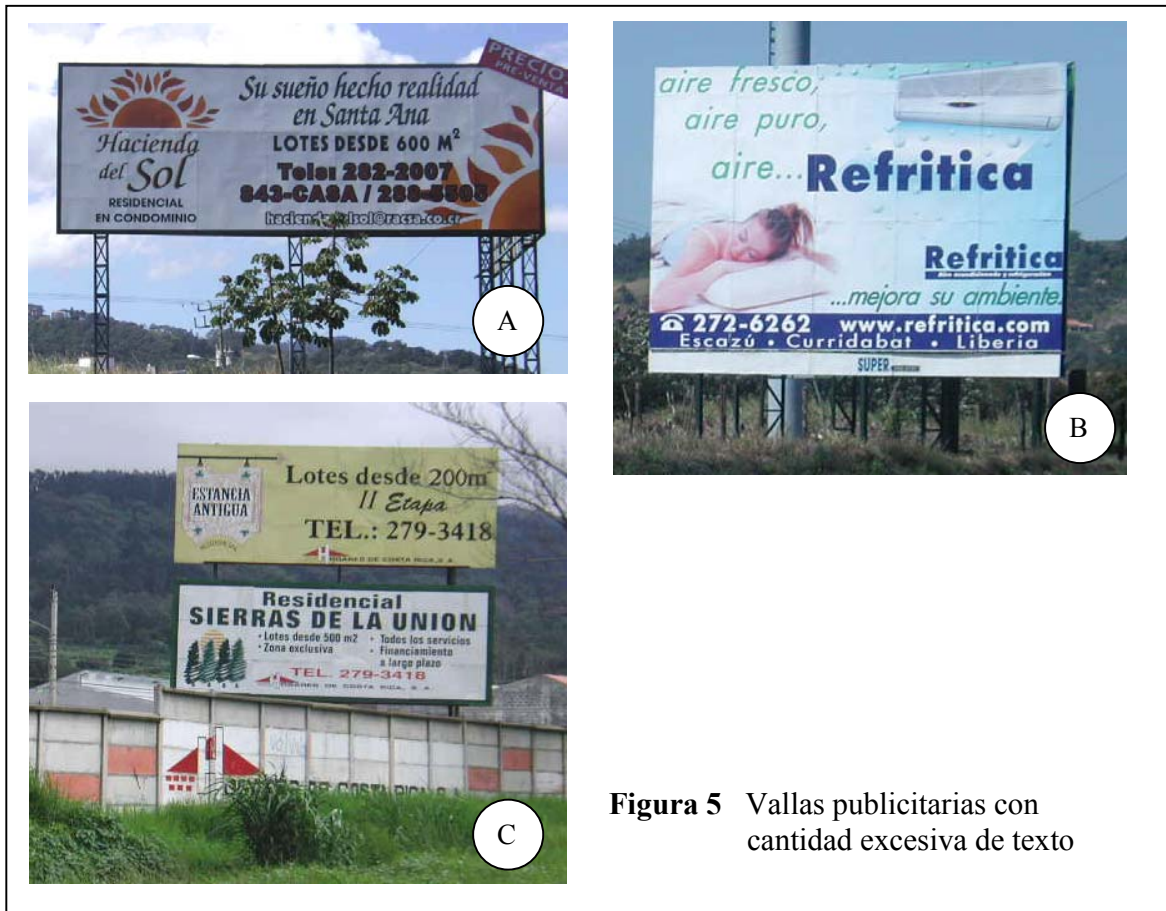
PRECIO PRE-VENTA

Hacienda del Sol
RESIDENCIAL EN CONDOMINIO

Su sueño hecho realidad en Santa Ana
LOTES DESDE 600 M$^2$
Tels: 282-2007
843-CASA / 288-5505
hacien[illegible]dsol@racsa.co.cr

A

aire fresco, aire puro, aire... Refritica

Refritica
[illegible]
...mejora su ambiente.
272-6262 www.refritica.com
Escazú • Curridabat • Liberia
SUPER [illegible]

B

ESTANCIA ANTIGUA
Lotes desde 200m
II Etapa
TEL.: 279-3418
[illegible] DE COSTA RICA S.A.

Residencial
SIERRAS DE LA UNION
• Lotes desde 500 m2
• Zona exclusiva
• Todos los servicios
• Financiamiento a largo plazo
TEL. 279-3418
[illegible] DE COSTA RICA, S.A.

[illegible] DE COSTA RICA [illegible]

C

Figura 5 Vallas publicitarias con cantidad excesiva de texto